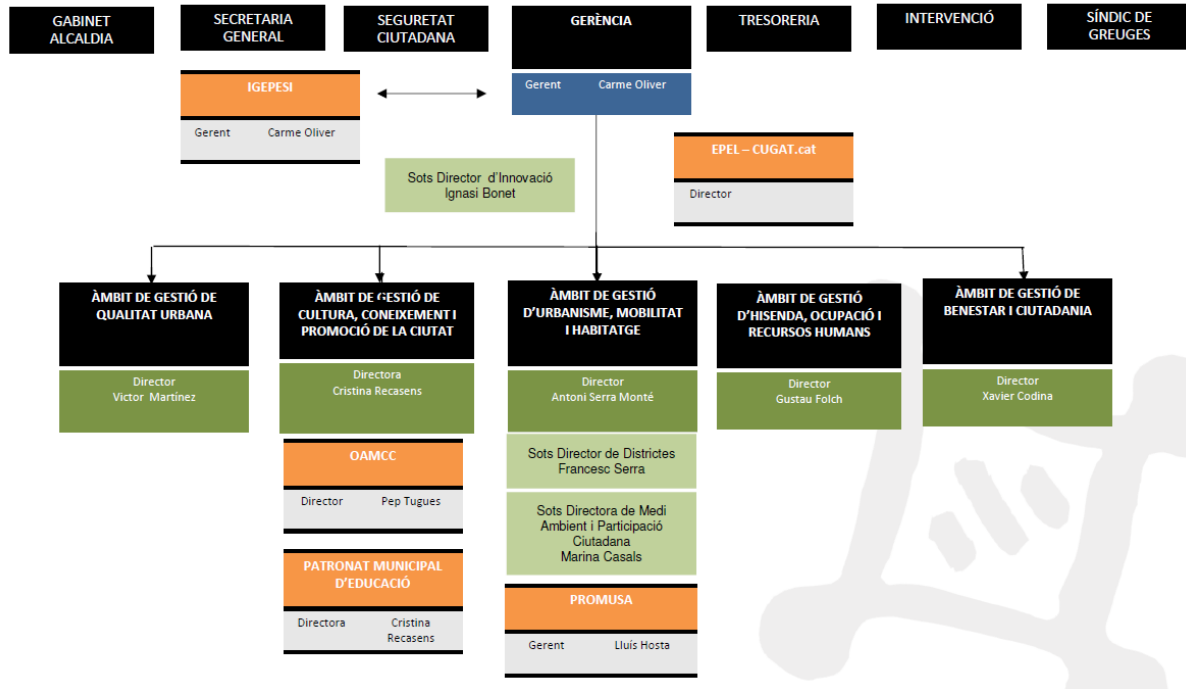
GABINET ALCALDIA

SECRETARIA GENERAL

SEGURETAT CIUTADANA

GERÈNCIA

TRESORERIA

INTERVENCIÓ

SÍNDIC DE GREUGES

IGEPESI

Gerent Carme Oliver

Gerent Carme Oliver

Sots Director d'Innovació
Ignasi Bonet

EPEL – CUGAT.cat

Director

ÀMBIT DE GESTIÓ DE QUALITAT URBANA

Director
Victor Martínez

ÀMBIT DE GESTIÓ DE CULTURA, CONEIXEMENT I PROMOCIÓ DE LA CIUTAT

Directora
Cristina Recasens

OAMCC

Director Pep Tugues

PATRONAT MUNICIPAL D'EDUCACIÓ

Directora Cristina Recasens

ÀMBIT DE GESTIÓ D'URBANISME, MOBILITAT I HABITATGE

Director
Antoni Serra Monté

Sots Director de Districtes
Francesc Serra

Sots Directora de Medi Ambient i Participació Ciutadana
Marina Casals

PROMUSA

Gerent Lluís Hosta

ÀMBIT DE GESTIÓ D'HISENDA, OCUPACIÓ I RECURSOS HUMANS

Director
Gustau Folch

ÀMBIT DE GESTIÓ DE BENESTAR I CIUTADANIA

Director
Xavier Codina